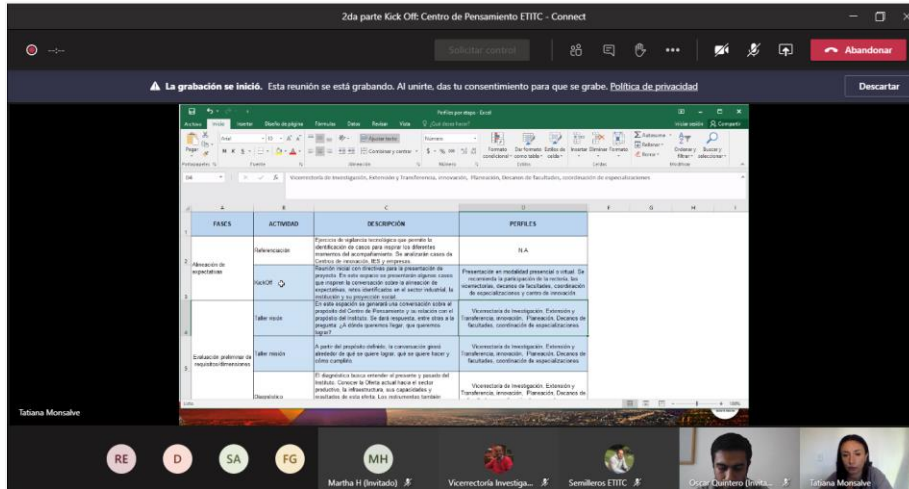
2da parte Kick Off: Centro de Pensamiento ETITC - Connect

Solicitar control

Abandonar

La grabación se inició. Esta reunión se está grabando. Al unirte, das tu consentimiento para que se grabe. Política de privacidad

Descartar

Perfiles por etapa - Excel

Archivo Inicio Insertar Diseño de página Fórmulas Datos Revisar Vista ¿Qué desea hacer?

Iniciar sesión Compartir

Vicerrectoría de Investigación, Extensión y Transferencia, innovación, Planeación, Decanos de facultades, coordinación de especializaciones

| FASES | ACTIVIDAD | DESCRIPCIÓN | PERFILES |
|---|---|---|---|
| Alineación de expectativas | Referenciación | Ejercicio de vigilancia tecnológica que permite la identificación de casos para inspirar los diferentes momentos del acompañamiento. Se analizarán casos de Centros de innovación, IES y empresas. | N.A |
| | KickOff | Reunión inicial con directivas para la presentación de proyecto. En este espacio se presentarán algunos casos que inspiren la conversación sobre la alineación de expectativas, retos identificados en el sector industrial, la institución y su proyección social. | Presentación en modalidad presencial y virtual. Se recomienda la participación de la rectoría, las vicerrectorías, Decanos de facultades, coordinación de especializaciones y centro de innovación. |
| Evaluación preliminar de requisitos/dimensiones | Taller visión | En este espacio se generará una conversación sobre el propósito del Centro de Pensamiento y su relación con el propósito del Instituto. Se dará respuesta, entre otras a la pregunta: ¿A dónde queremos llegar, que queremos lograr? | Vicerrectoría de Investigación, Extensión y Transferencia, innovación, Planeación, Decanos de facultades, coordinación de especializaciones |
| | Taller misión | A partir del propósito definido, la conversación girará alrededor de qué se quiere lograr, qué se quiere hacer y cómo cumplirlo | Vicerrectoría de Investigación, Extensión y Transferencia, innovación, Planeación, Decanos de facultades, coordinación de especializaciones |
| | Diagnóstico | El diagnóstico busca entender el presente y pasado del Instituto. Conocer la Oferta actual hacia el sector productivo, la infraestructura, sus capacidades y resultados de esta oferta. Los instrumentos también | Vicerrectoría de Investigación, Extensión y Transferencia, innovación, Planeación, Decanos de |

Tatiana Monsalve

RE D SA FG MH

Martha H (Invitado) Vicerrectoría Investiga... Semilleros ETITC Oscar Quintero (Invita... Tatiana Monsalve